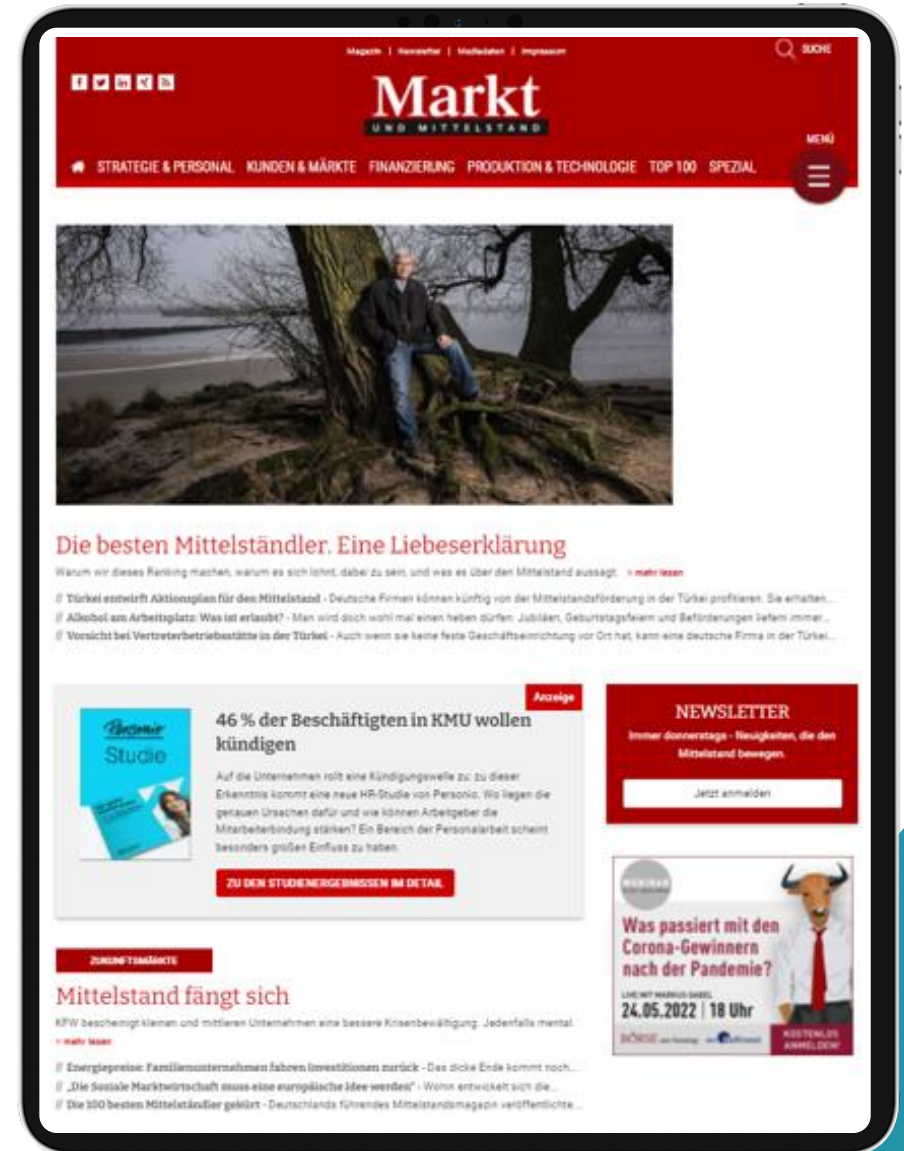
Magazin | Newsletter | Mediadaten | Impressum

SUCHE

Markt
UND MITTELSTAND

MENÜ

STRATEGIE & PERSONAL KUNDEN & MÄRKTE FINANZIERUNG PRODUKTION & TECHNOLOGIE TOP 100 SPEZIAL

Die besten Mittelständler. Eine Liebeserklärung

Warum wir dieses Ranking machen, warum es sich lohnt, dabei zu sein, und was es über den Mittelstand aussagt. > mehr lesen

// Türkei entwirft Aktionsplan für den Mittelstand - Deutsche Firmen können künftig von der Mittelstandsförderung in der Türkei profitieren. Sie erhalten...
// Alkohol am Arbeitsplatz: Was ist erlaubt? - Man wird doch wohl mal einen heben dürfen: Jubiläen, Geburtstagsfeiern und Beförderungen liefern immer...
// Vorsicht bei Vertreterbetriebsstätte in der Türkei - Auch wenn sie keine feste Geschäftseinrichtung vor Ort hat, kann eine deutsche Firma in der Türkei...

Anzeige

Personio
Studie

46 % der Beschäftigten in KMU wollen kündigen

Auf die Unternehmen rollt eine Kündigungswelle zu: zu dieser Erkenntnis kommt eine neue HR-Studie von Personio. Wo liegen die genauen Ursachen dafür und wie können Arbeitgeber die Mitarbeiterbindung stärken? Ein Bereich der Personalarbeit scheint besonders großen Einfluss zu haben.

ZU DEN STUDIENERGEBNISSEN IM DETAIL

NEWSLETTER

Immer donnerstags - Neuigkeiten, die den Mittelstand bewegen.

Jetzt anmelden

Was passiert mit den Corona-Gewinnern nach der Pandemie?

LIVE MIT MARKUS GABEL
24.05.2022 | 18 Uhr

KOSTENLOS ANMELDEN!

ZUKUNFTSMÄRKTE

Mittelstand fängt sich

KFW bescheinigt kleinen und mittleren Unternehmen eine bessere Krisenbewältigung. Jedenfalls mental.
> mehr lesen

// Energiepreise: Familienunternehmen fahren Investitionen zurück - Das dicke Ende kommt noch...
// „Die Soziale Marktwirtschaft muss eine europäische Idee werden" - Wohin entwickelt sich die...
// Die 100 besten Mittelständler gekürt - Deutschlands führendes Mittelstandsmagazin veröffentlichte...